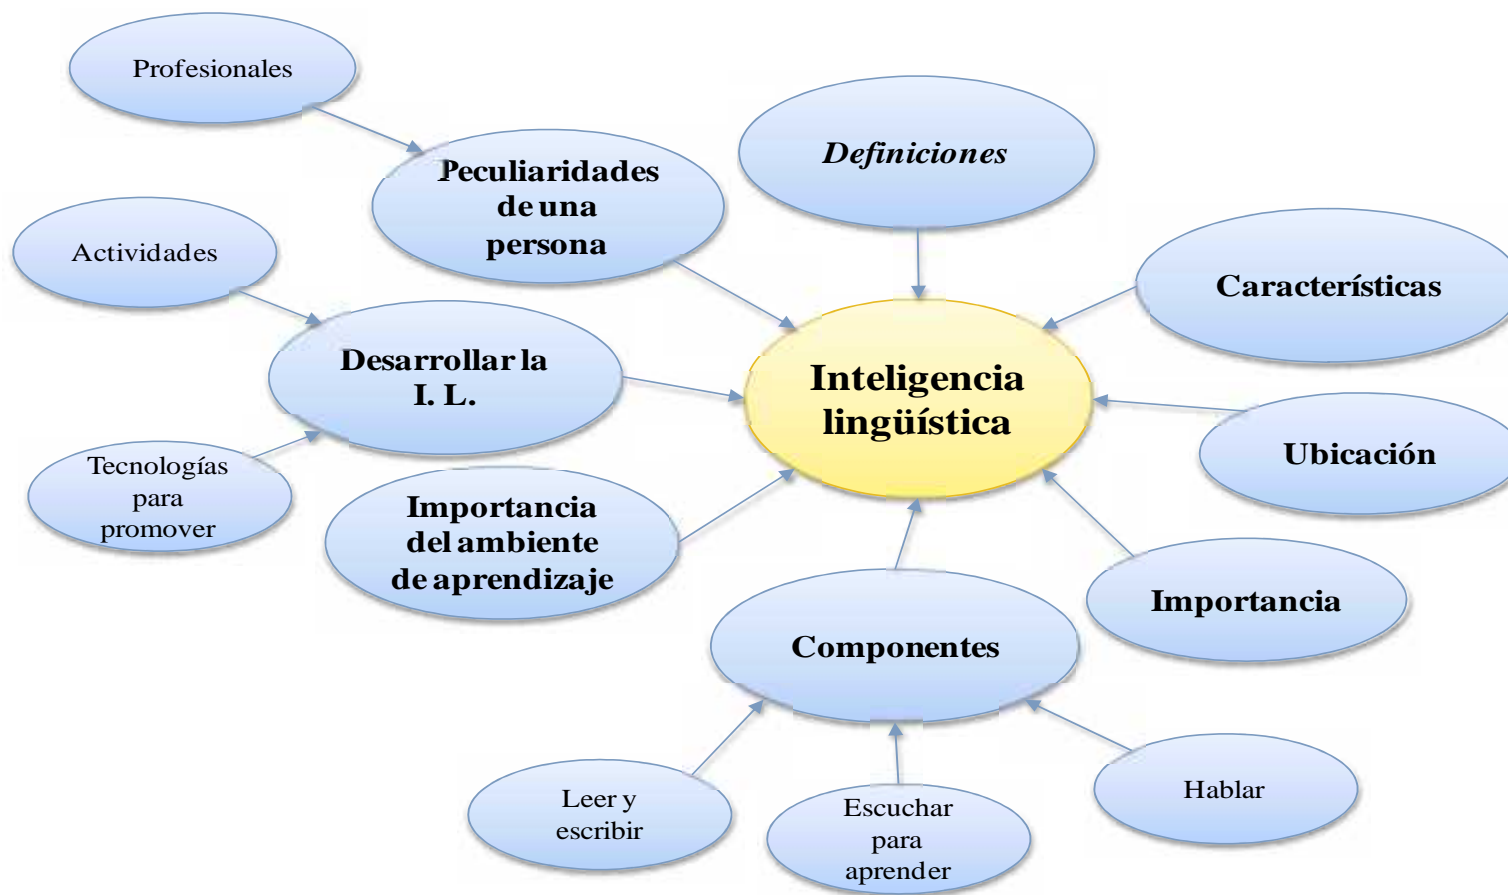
Profesionales

Peculiaridades de una persona

Definiciones

Características

Actividades

Desarrollar la I. L.

Inteligencia lingüística

Ubicación

Tecnologías para promover

Importancia del ambiente de aprendizaje

Importancia

Componentes

Leer y escribir

Escuchar para aprender

Hablar